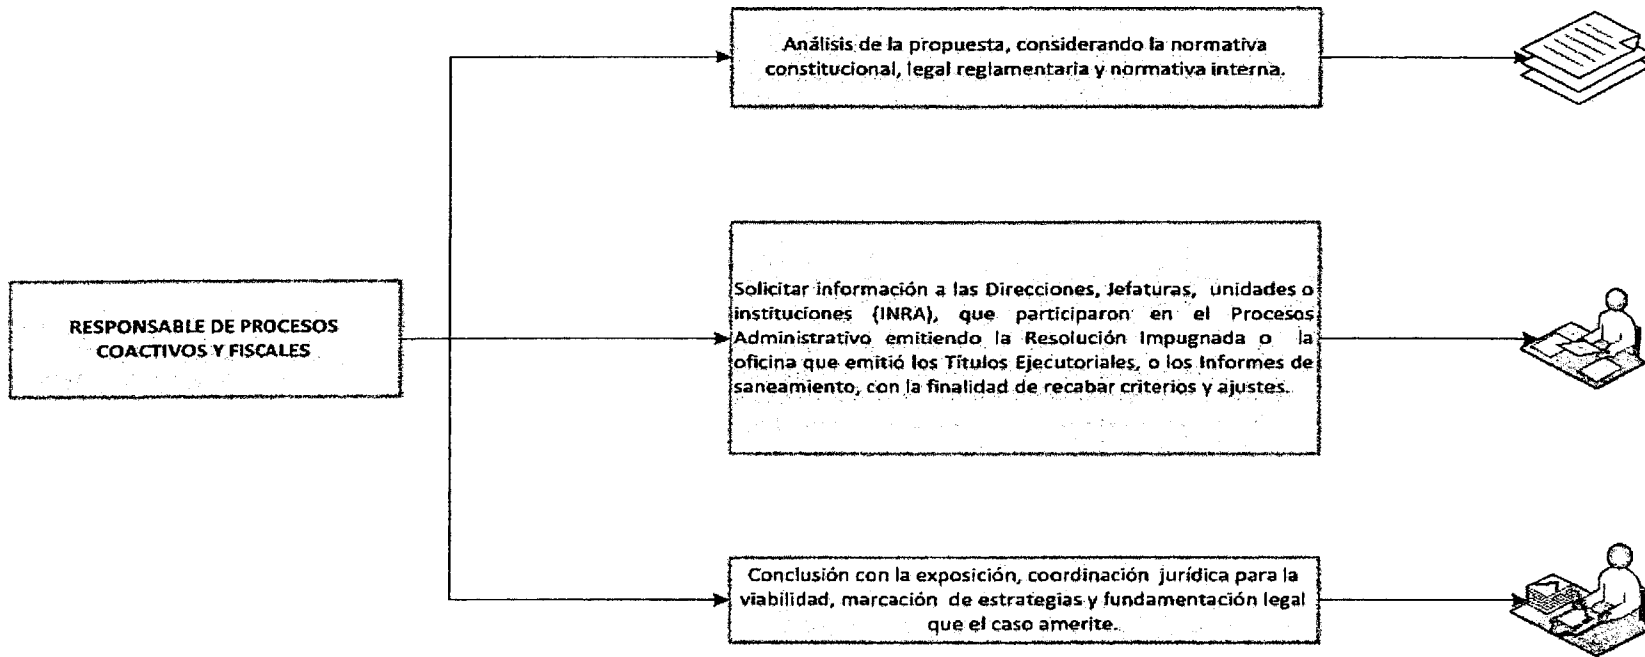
RESPONSABLE DE PROCESOS COACTIVOS Y FISCALES

Análisis de la propuesta, considerando la normativa constitucional, legal reglamentaria y normativa interna.

Solicitar información a las Direcciones, Jefaturas, unidades o instituciones (INRA), que participaron en el Procesos Administrativo emitiendo la Resolución Impugnada o la oficina que emitió los Títulos Ejecutoriales, o los Informes de saneamiento, con la finalidad de recabar criterios y ajustes.

Conclusión con la exposición, coordinación jurídica para la viabilidad, marcación de estrategias y fundamentación legal que el caso amerite.